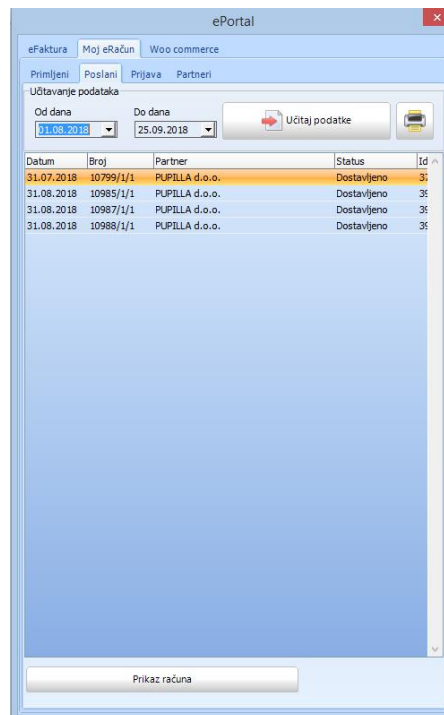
ePortal

eFaktura | Moj eRačun | Woo commerce

Primljeni | Poslani | Prijava | Partneri

Učitavanje podataka

Od dana
01.08.2018

Do dana
25.09.2018

Učitaj podatke

| Datum | Broj | Partner | Status | Id |
|---|---|---|---|---|
| 31.07.2018 | 10799/1/1 | PUPILLA d.o.o. | Dostavljeno | 3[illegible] |
| 31.08.2018 | 10985/1/1 | PUPILLA d.o.o. | Dostavljeno | 3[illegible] |
| 31.08.2018 | 10987/1/1 | PUPILLA d.o.o. | Dostavljeno | 3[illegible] |
| 31.08.2018 | 10988/1/1 | PUPILLA d.o.o. | Dostavljeno | 3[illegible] |

Prikaz računa